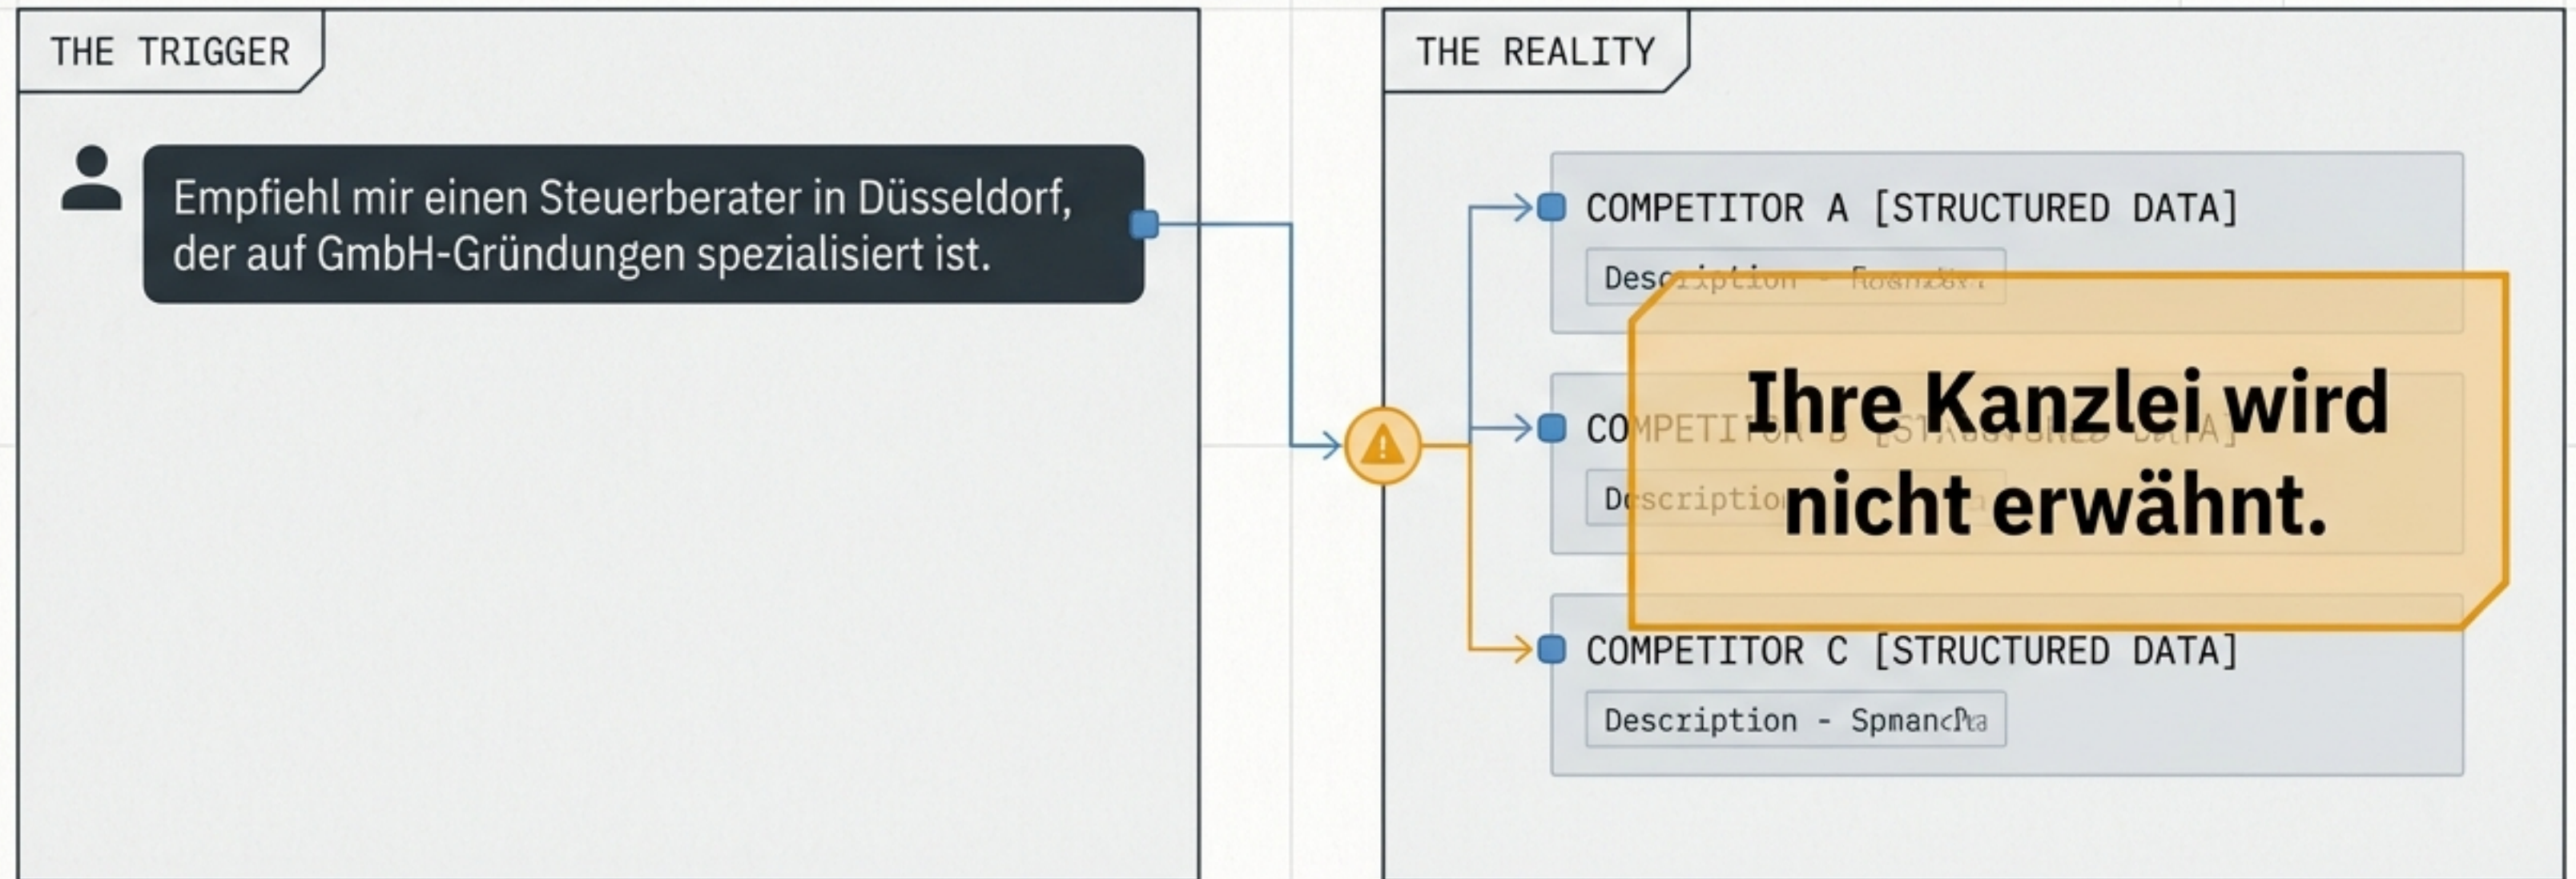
THE TRIGGER

Empfiehl mir einen Steuerberater in Düsseldorf, der auf GmbH-Gründungen spezialisiert ist.

THE REALITY

COMPETITOR A [STRUCTURED DATA]

Description - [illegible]

COMPETITOR B [STRUCTURED DATA]

Description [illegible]

Ihre Kanzlei wird nicht erwähnt.

COMPETITOR C [STRUCTURED DATA]

Description - Spman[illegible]